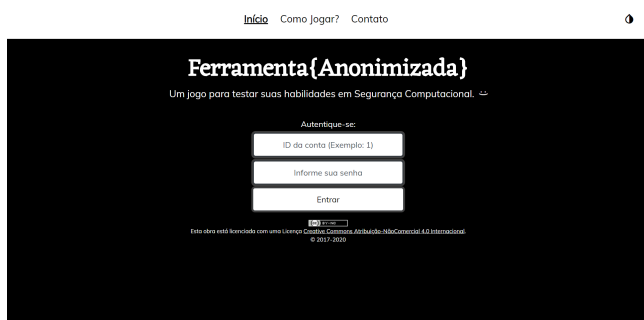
Início Como Jogar? Contato

Ferramenta{Anonimizada}

Um jogo para testar suas habilidades em Segurança Computacional.

Autentique-se:

ID da conta (Exemplo: 1)

Informe sua senha

Entrar

Esta obra está licenciada com uma Licença Creative Commons Atribuição-NãoComercial 4.0 Internacional.
© 2017-2020